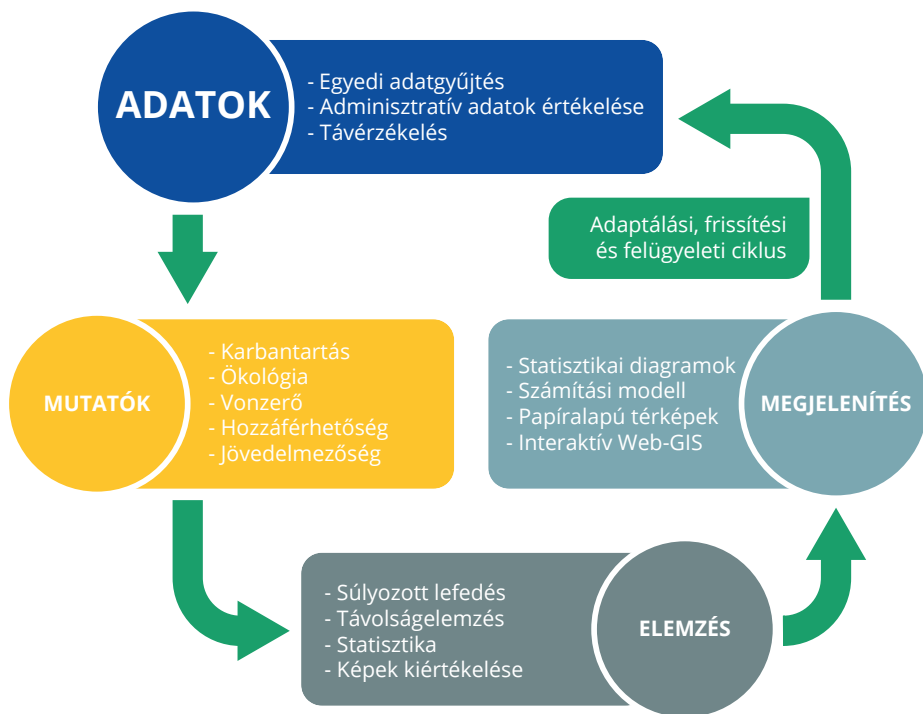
ADATOK

- Egyedi adatgyűjtés
- Adminisztratív adatok értékelése
- Távérzékelés

Adaptálási, frissítési és felügyeleti ciklus

MUTATÓK

- Karbantartás
- Ökológia
- Vonzerő
- Hozzáférhetőség
- Jövedelmezőség

- Statisztikai diagramok
- Számítási modell
- Papíralapú térképek
- Interaktív Web-GIS

MEGJELENÍTÉS

- Súlyozott lefedés
- Távolságelemzés
- Statisztika
- Képek kiértékelése

ELEMZÉS